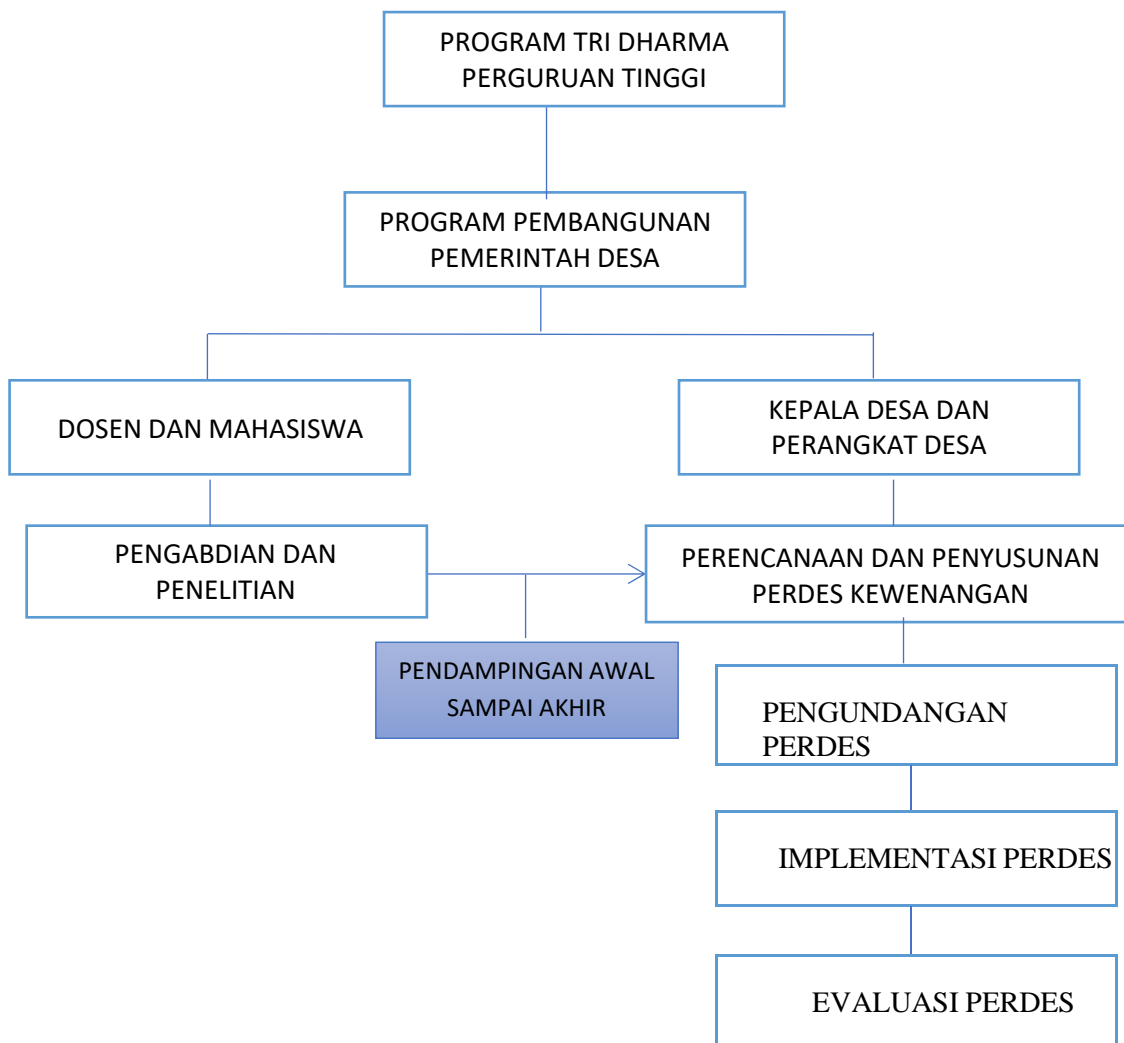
PROGRAM TRI DHARMA PERGURUAN TINGGI

PROGRAM PEMBANGUNAN PEMERINTAH DESA

DOSEN DAN MAHASISWA

KEPALA DESA DAN PERANGKAT DESA

PENGABDIAN DAN PENELITIAN

PERENCANAAN DAN PENYUSUNAN PERDES KEWENANGAN

PENDAMPINGAN AWAL SAMPAI AKHIR

PENGUNDANGAN PERDES

IMPLEMENTASI PERDES

EVALUASI PERDES